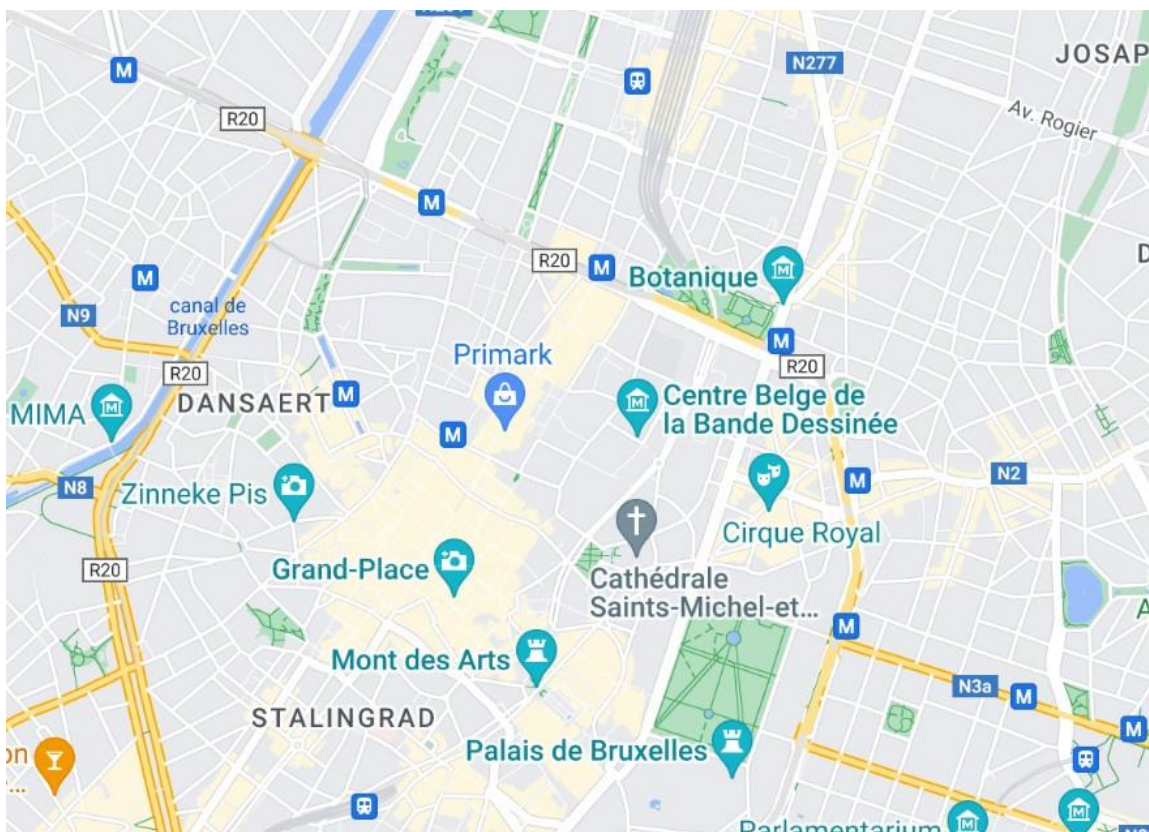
JOSAP
N277
Av. Rogier
M
R20
M
R20
M
Botanique
D
M
canal de Bruxelles
N9
Primark
M
R20
R20
MIMA
DANSAERT
M
Centre Belge de la Bande Dessinée
M
N8
Zinneke Pis
M
N2
Cirque Royal
R20
Grand-Place
Cathédrale Saints-Michel-et...
M
Mont des Arts
N3a
M
M
STALINGRAD
on
Palais de Bruxelles
Parlamentarium